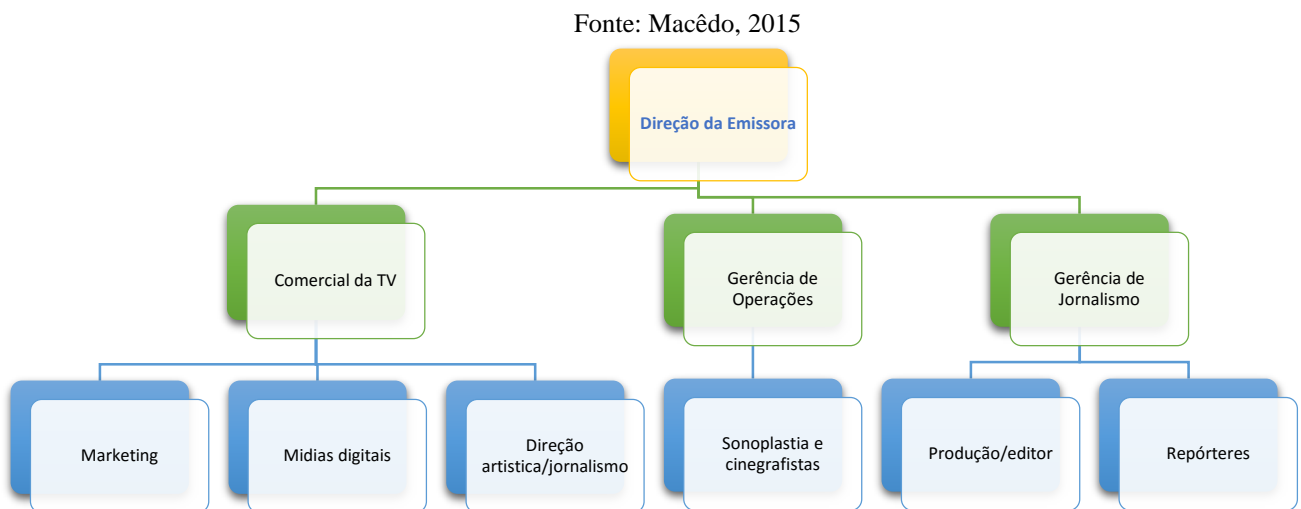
Fonte: Macêdo, 2015

Direção da Emissora

Comercial da TV

Gerência de Operações

Gerência de Jornalismo

Marketing

Midias digitais

Direção artistica/jornalismo

Sonoplastia e cinegrafistas

Produção/editor

Repórteres